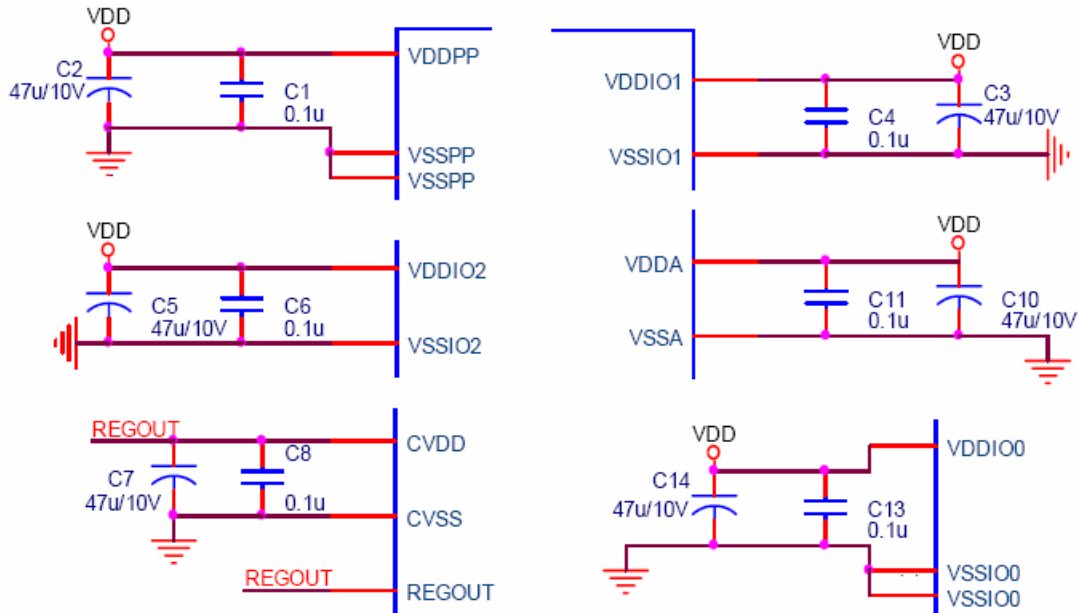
VDD
C2
47u/10V
C1
0.1u
VDDPP
VSSPP
VSSPP

VDDIO1
VSSIO1
VDD
C4
0.1u
C3
47u/10V

VDD
C5
47u/10V
C6
0.1u
VDDIO2
VSSIO2

VDDA
VSSA
VDD
C11
0.1u
C10
47u/10V

REGOUT
C7
47u/10V
C8
0.1u
CVDD
CVSS
REGOUT
REGOUT

VDD
C14
47u/10V
C13
0.1u
VDDIO0
VSSIO0
VSSIO0